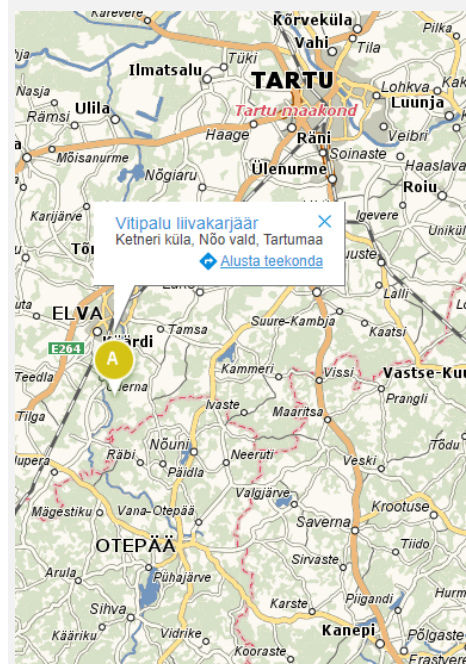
Karevere
Kõrveküla
Pilka
Vahi
Tila
Ilmatsalu
Tüki
TARTU
Lohkva
Nasja
Ulila
Luunja
Tartu maakond
Rämsi
Haage
Räni
Veibri
Mõisanurme
Soinaste
Haaslava
Nõgiaru
Ülenurme
Roiu
Karijärve
Igevere
Unikül
Tõ
Vitipalu liivakarjäär
Ketneri küla, Nõo vald, Tartumaa
Alusta teekonda
uuste
Lalli
ELVA
Kürdi
Tamsa
Suure-Kambja
Kaatsi
E264
A
Kammeri
Vissi
Vastse-Ku
Teedla
Elerna
Prangli
Tilga
Ivaste
Maaritsa
Nõuni
Tõdu
Räbi
Päidla
Neeruti
Veski
Iupera
Valgjärve
Krootuse
Mägestiku
Vana-Otepää
Saverna
OTEPÄÄ
Tiido
Arula
Sirvaste
Pühajärve
Piigandi
Hurm
Sihva
Karste
Kääriku
Vidrike
Kanepi
Põlgaste
Kooraste
Erastvere